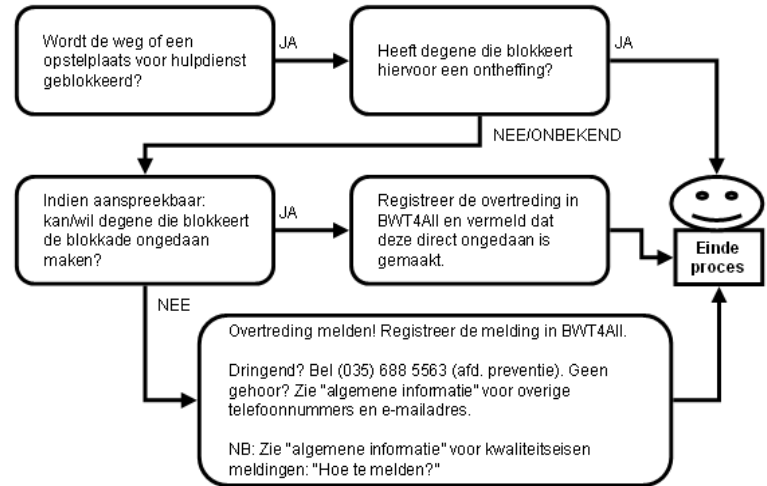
Wordt de weg of een opstelplaats voor hulpdienst geblokkeerd?

JA

Heeft degene die blokkeert hiervoor een ontheffing?

JA

NEE/ONBEKEND

Indien aanspreekbaar: kan/wil degene die blokkeert de blokkade ongedaan maken?

JA

Registreer de overtreding in BWT4All en vermeld dat deze direct ongedaan is gemaakt.

Einde proces

NEE

Overtreding melden! Registreer de melding in BWT4All.

Dringend? Bel (035) 688 5563 (afd. preventie). Geen gehoor? Zie "algemene informatie" voor overige telefoonnummers en e-mailadres.

NB: Zie "algemene informatie" voor kwaliteitseisen meldingen: "Hoe te melden?"